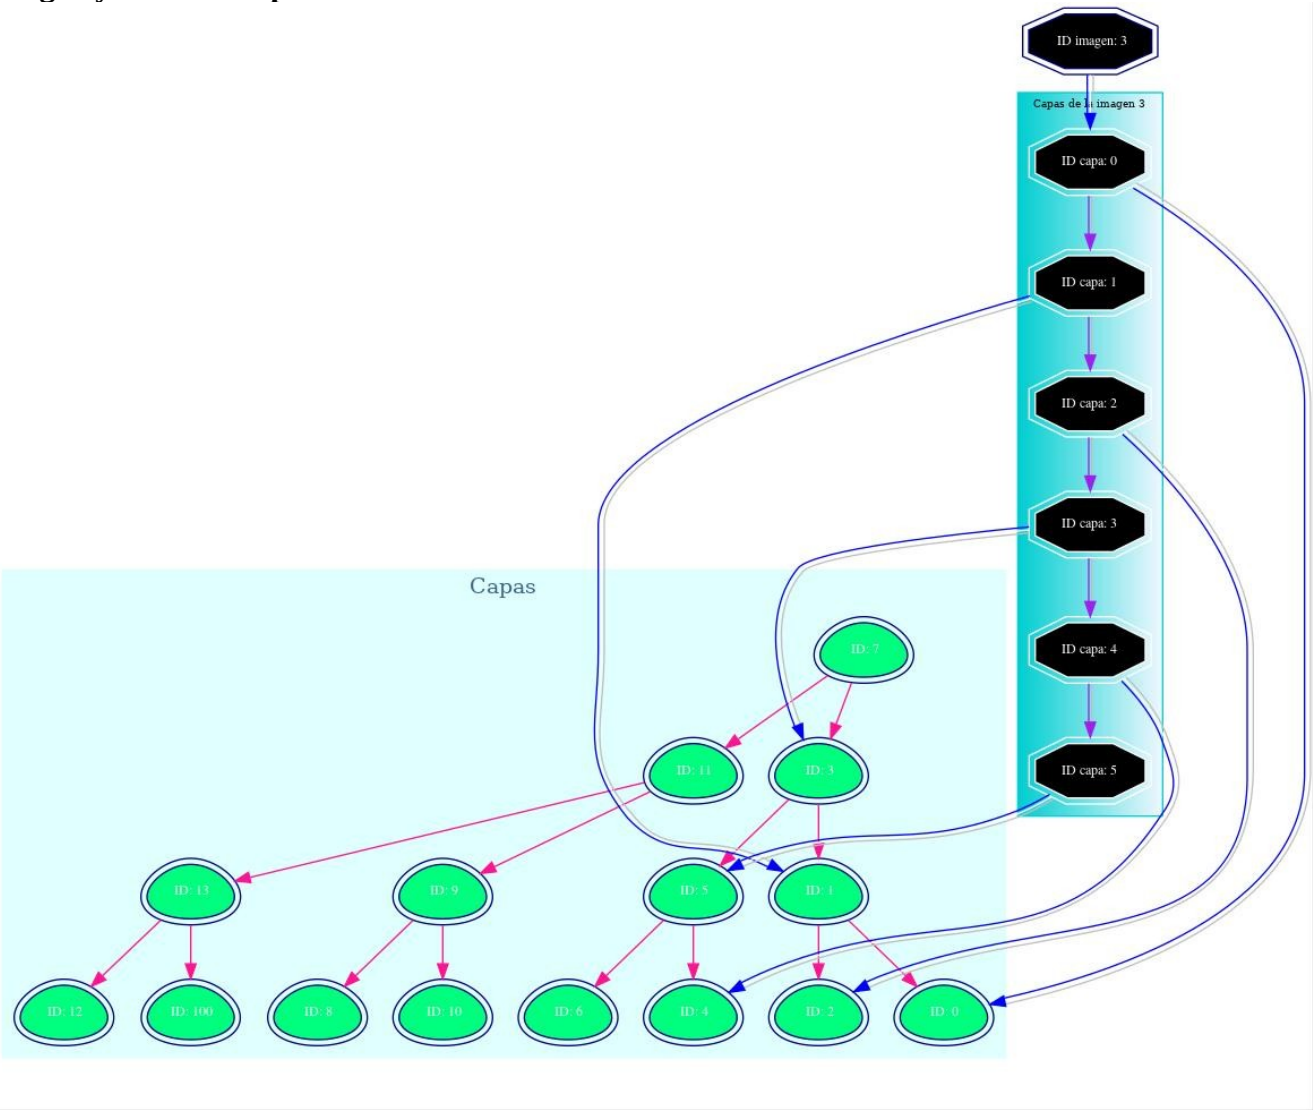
ID imagen: 3

Capas de la imagen 3

ID capa: 0

ID capa: 1

ID capa: 2

ID capa: 3

ID capa: 4

ID capa: 5

Capas

ID: 7

ID: 11

ID: 3

ID: 13

ID: 9

ID: 5

ID: 1

ID: 12

ID: 100

ID: 8

ID: 10

ID: 6

ID: 4

ID: 2

ID: 0